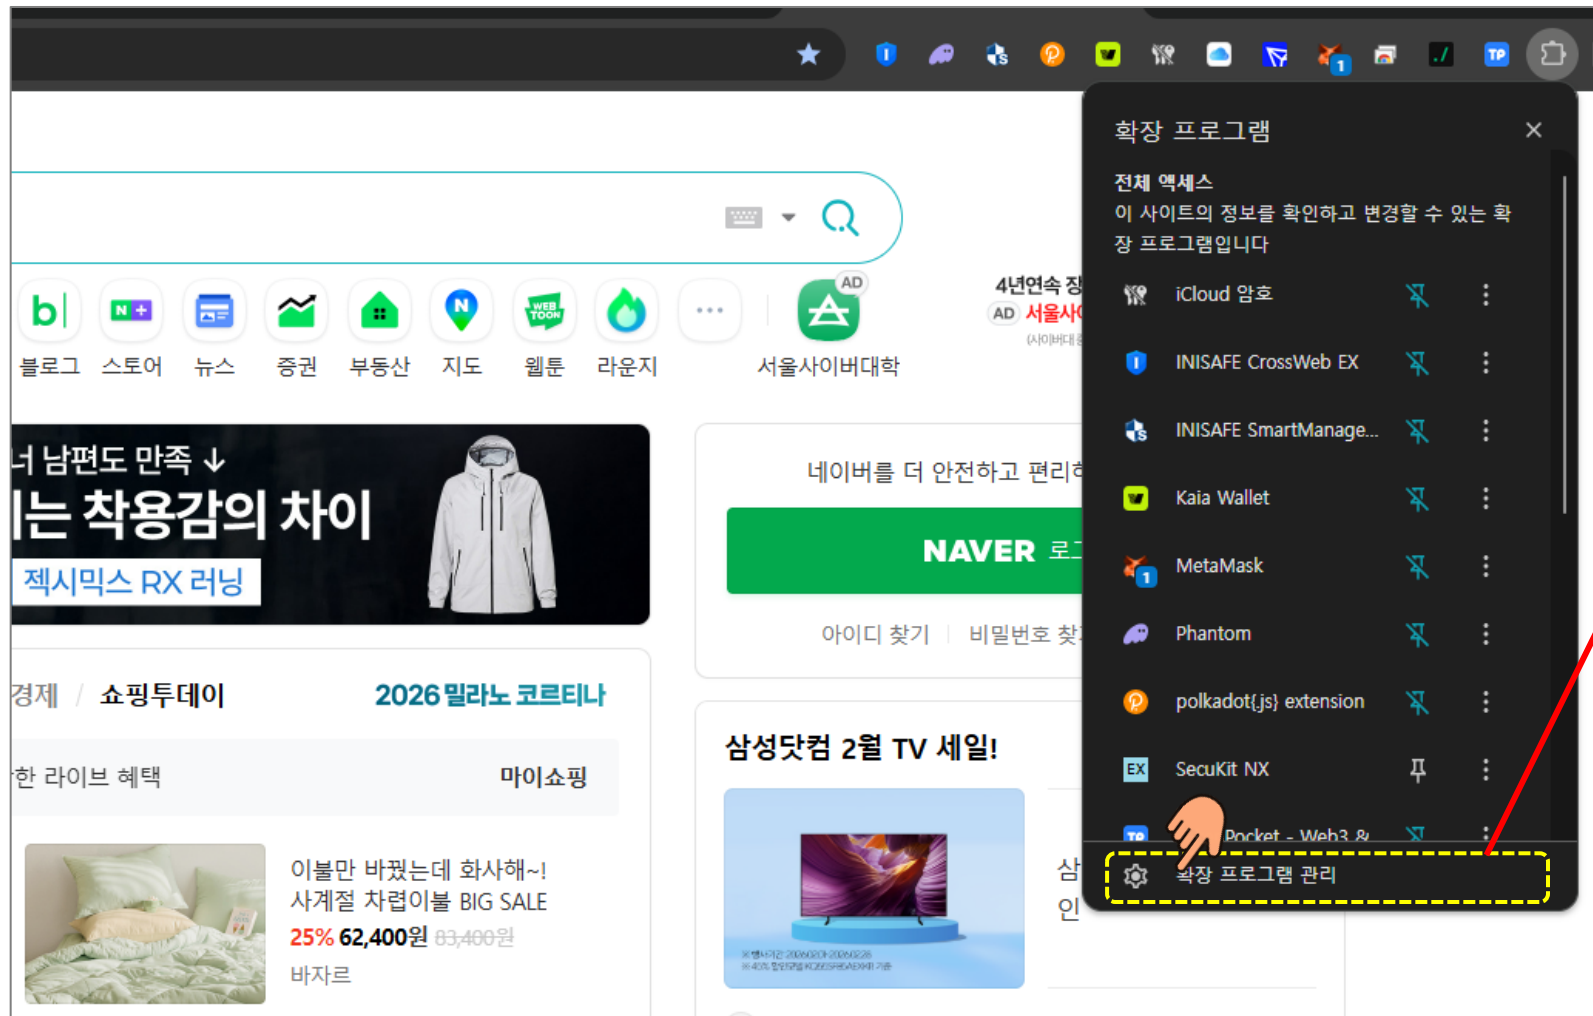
블로그 스토어 뉴스 증권 부동산 지도 웹툰 라운지

AD

서울사이버대학

4년연속 징

AD 서울사이

(사이버대

너 남편도 만족 ↓

는 착용감의 차이

젝시믹스 RX 러닝

네이버를 더 안전하고 편리하

NAVER 로그

아이디 찾기 | 비밀번호 찾기

경제 / 쇼핑투데이 2026 밀라노 코르티나

한 라이브 혜택 마이쇼핑

이불만 바꿨는데 화사해~!
사계절 차렵이불 BIG SALE
25% 62,400원 83,400원
바자르

삼성닷컴 2월 TV 세일!

삼

인

확장 프로그램 ×

전체 액세스
이 사이트의 정보를 확인하고 변경할 수 있는 확장 프로그램입니다

iCloud 암호
INISAFE CrossWeb EX
INISAFE SmartManage...
Kaia Wallet
MetaMask
Phantom
polkadot{.js} extension
SecuKit NX
Pocket - Web3 &

확장 프로그램 관리